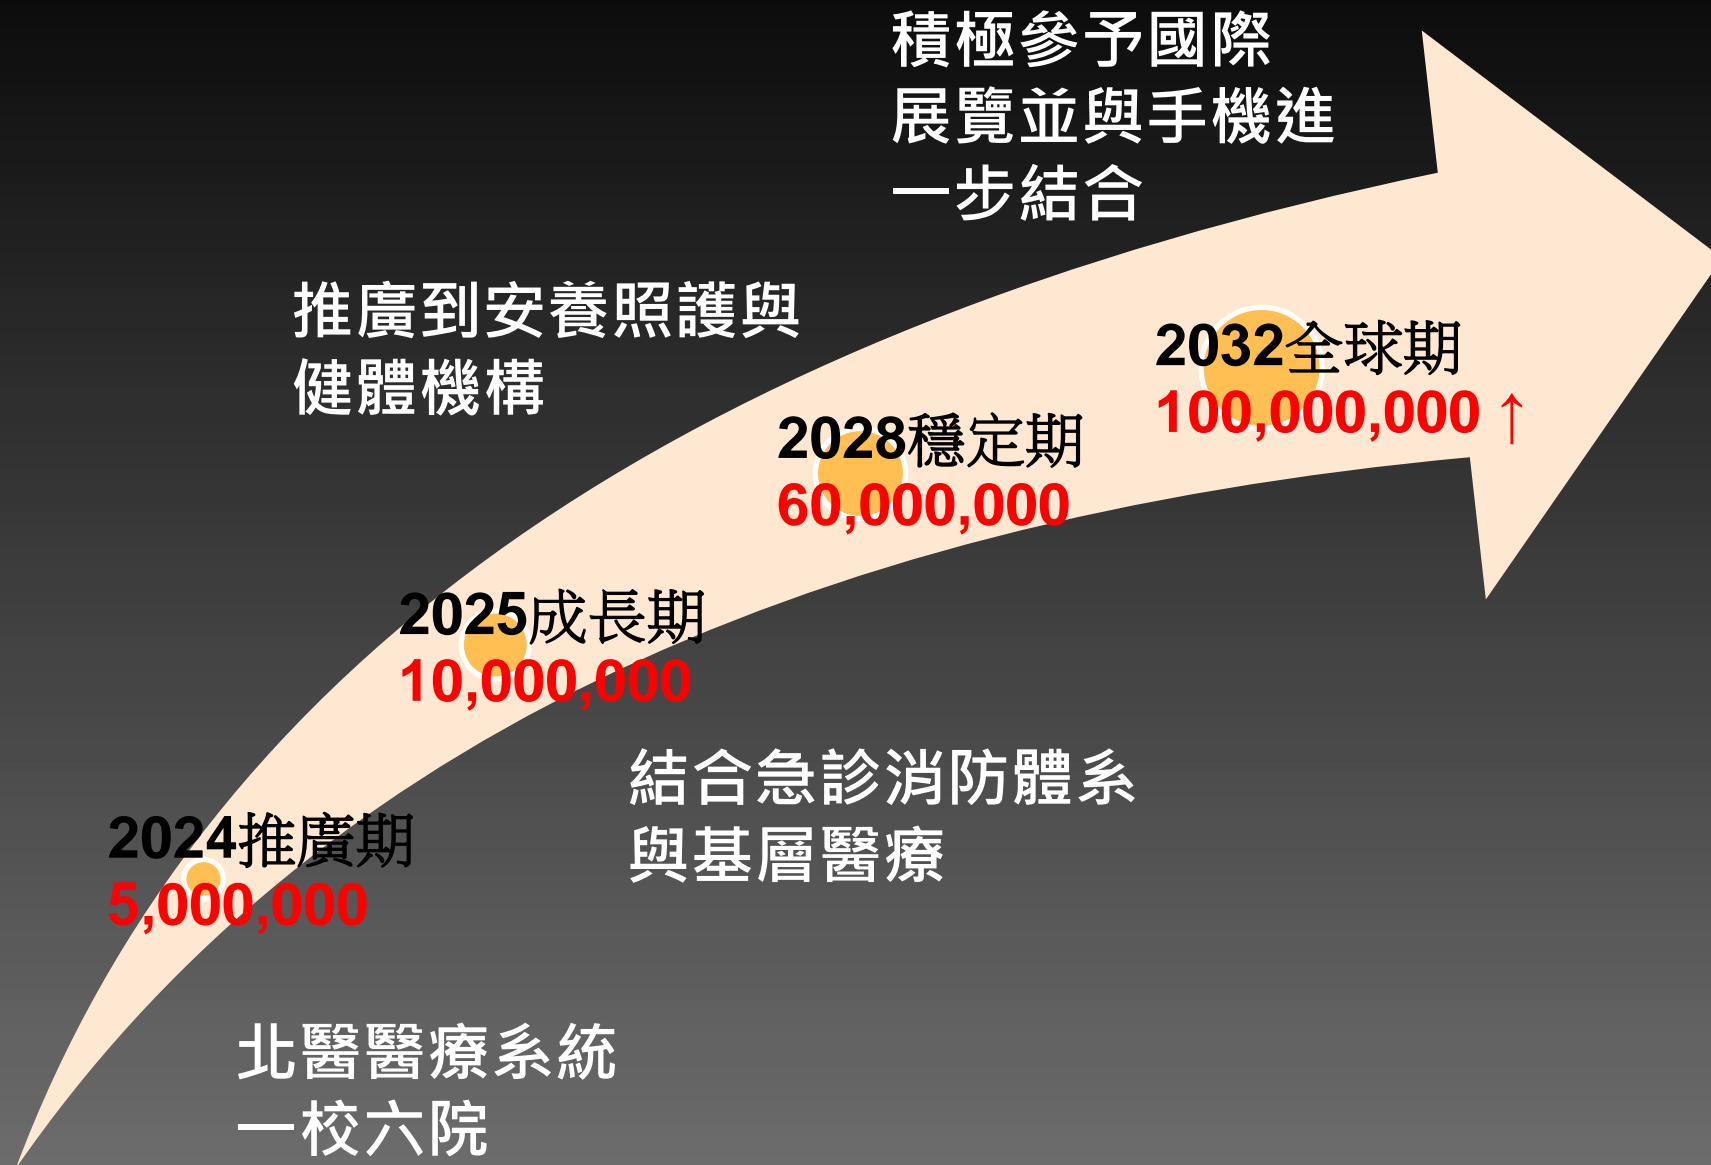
積極參予國際
展覽並與手機進
一步結合

推廣到安養照護與
健體機構

2032全球期
100,000,000 ↑

2028穩定期
60,000,000

2025成長期
10,000,000

結合急診消防體系
與基層醫療

2024推廣期
5,000,000

北醫醫療系統
一校六院